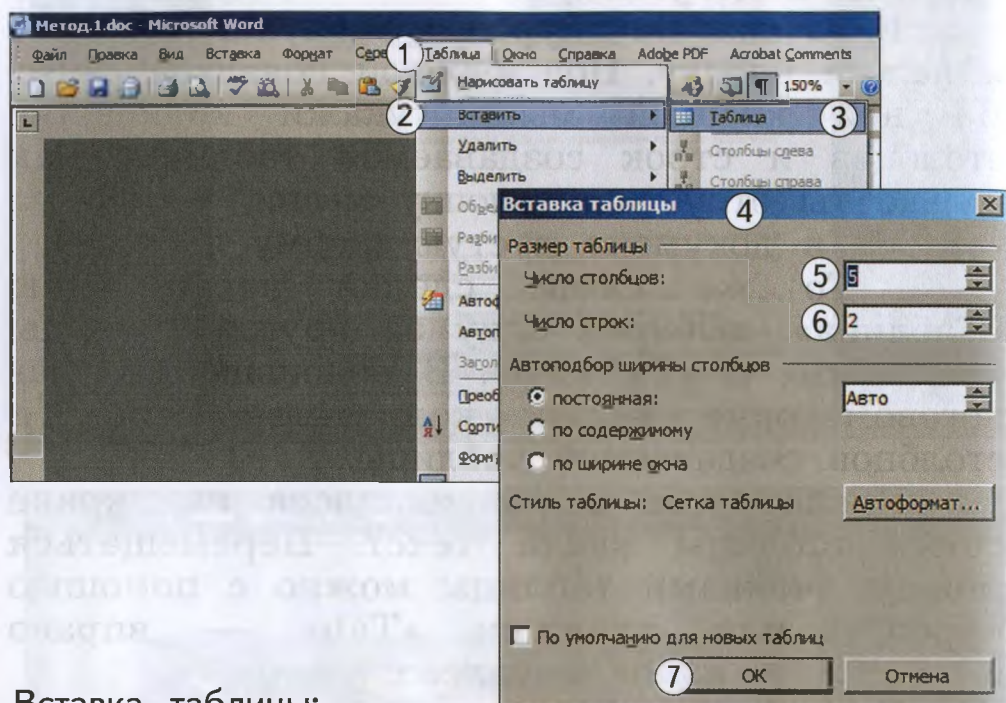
Метод.1.doc - Microsoft Word

Файл Правка Вид Вставка Формат Серв 1 Таблица Окно Справка Adobe PDF Acrobat Comments

150%

Нарисовать таблицу
2 Вставить
Удалить
Выделить
Объе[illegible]
Разби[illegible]
Разби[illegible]
Автоф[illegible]
Автоп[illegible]
Загол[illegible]
Преоб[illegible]
Сорти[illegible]
Форм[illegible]

Таблица 3
Столбцы слева
Столбцы справа

Вставка таблицы 4
Размер таблицы
Число столбцов: 5 5
Число строк: 6 2
Автоподбор ширины столбцов
постоянная: Авто
по содержимому
по ширине окна
Стиль таблицы: Сетка таблицы Автоформат...
По умолчанию для новых таблиц
7 ОК Отмена

Вставка таблицы: